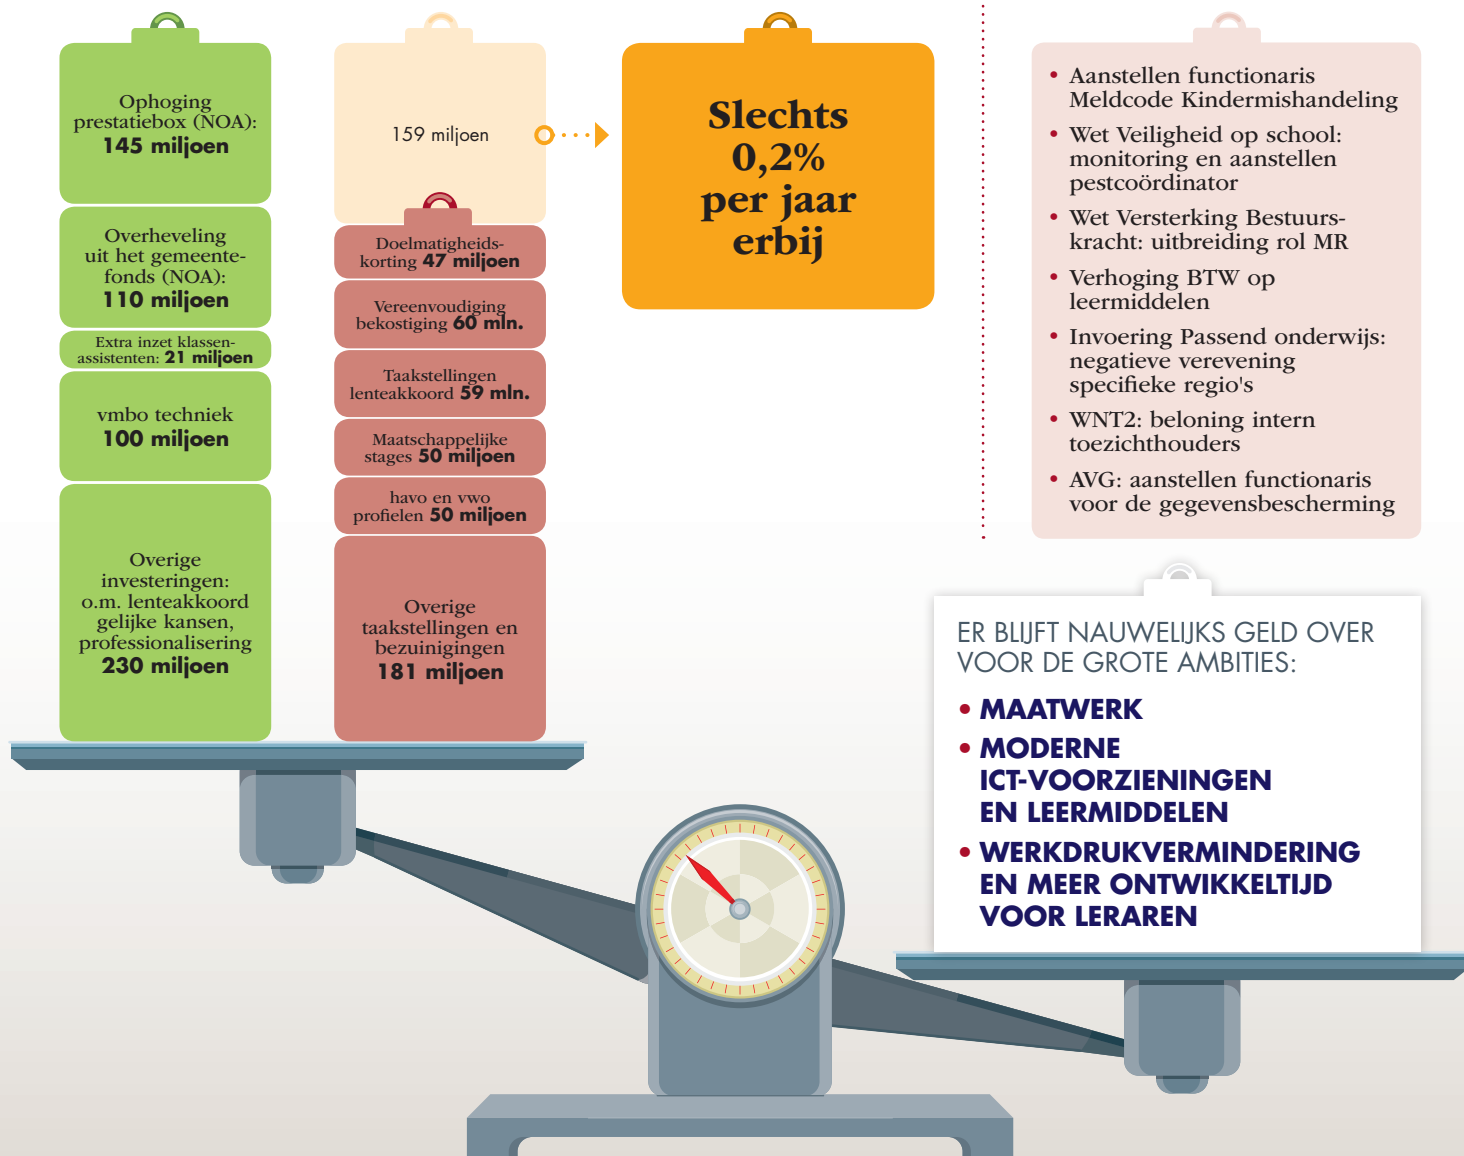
Ophoging prestatiebox (NOA): **145 miljoen**

Overheveling uit het gemeentefonds (NOA): **110 miljoen**

Extra inzet klassenassistenten: **21 miljoen**

vmbo techniek **100 miljoen**

Overige investeringen: o.m. lenteakkoord gelijke kansen, professionalisering **230 miljoen**

159 miljoen

Doelmatigheidskorting **47 miljoen**

Vereenvoudiging bekostiging **60 mln.**

Taakstellingen lenteakkoord **59 mln.**

Maatschappelijke stages **50 miljoen**

havo en vwo profielen **50 miljoen**

Overige taakstellingen en bezuinigingen **181 miljoen**

Slechts 0,2% per jaar erbij

• Aanstellen functionaris Meldcode Kindermishandeling
• Wet Veiligheid op school: monitoring en aanstellen pestcoördinator
• Wet Versterking Bestuurskracht: uitbreiding rol MR
• Verhoging BTW op leermiddelen
• Invoering Passend onderwijs: negatieve verevening specifieke regio's
• WNT2: beloning intern toezichthouders
• AVG: aanstellen functionaris voor de gegevensbescherming

ER BLIJFT NAUWELIJKS GELD OVER VOOR DE GROTE AMBITIES:

• MAATWERK
• MODERNE ICT-VOORZIENINGEN EN LEERMIDDELEN
• WERKDRUKVERMINDERING EN MEER ONTWIKKELTIJD VOOR LERAREN